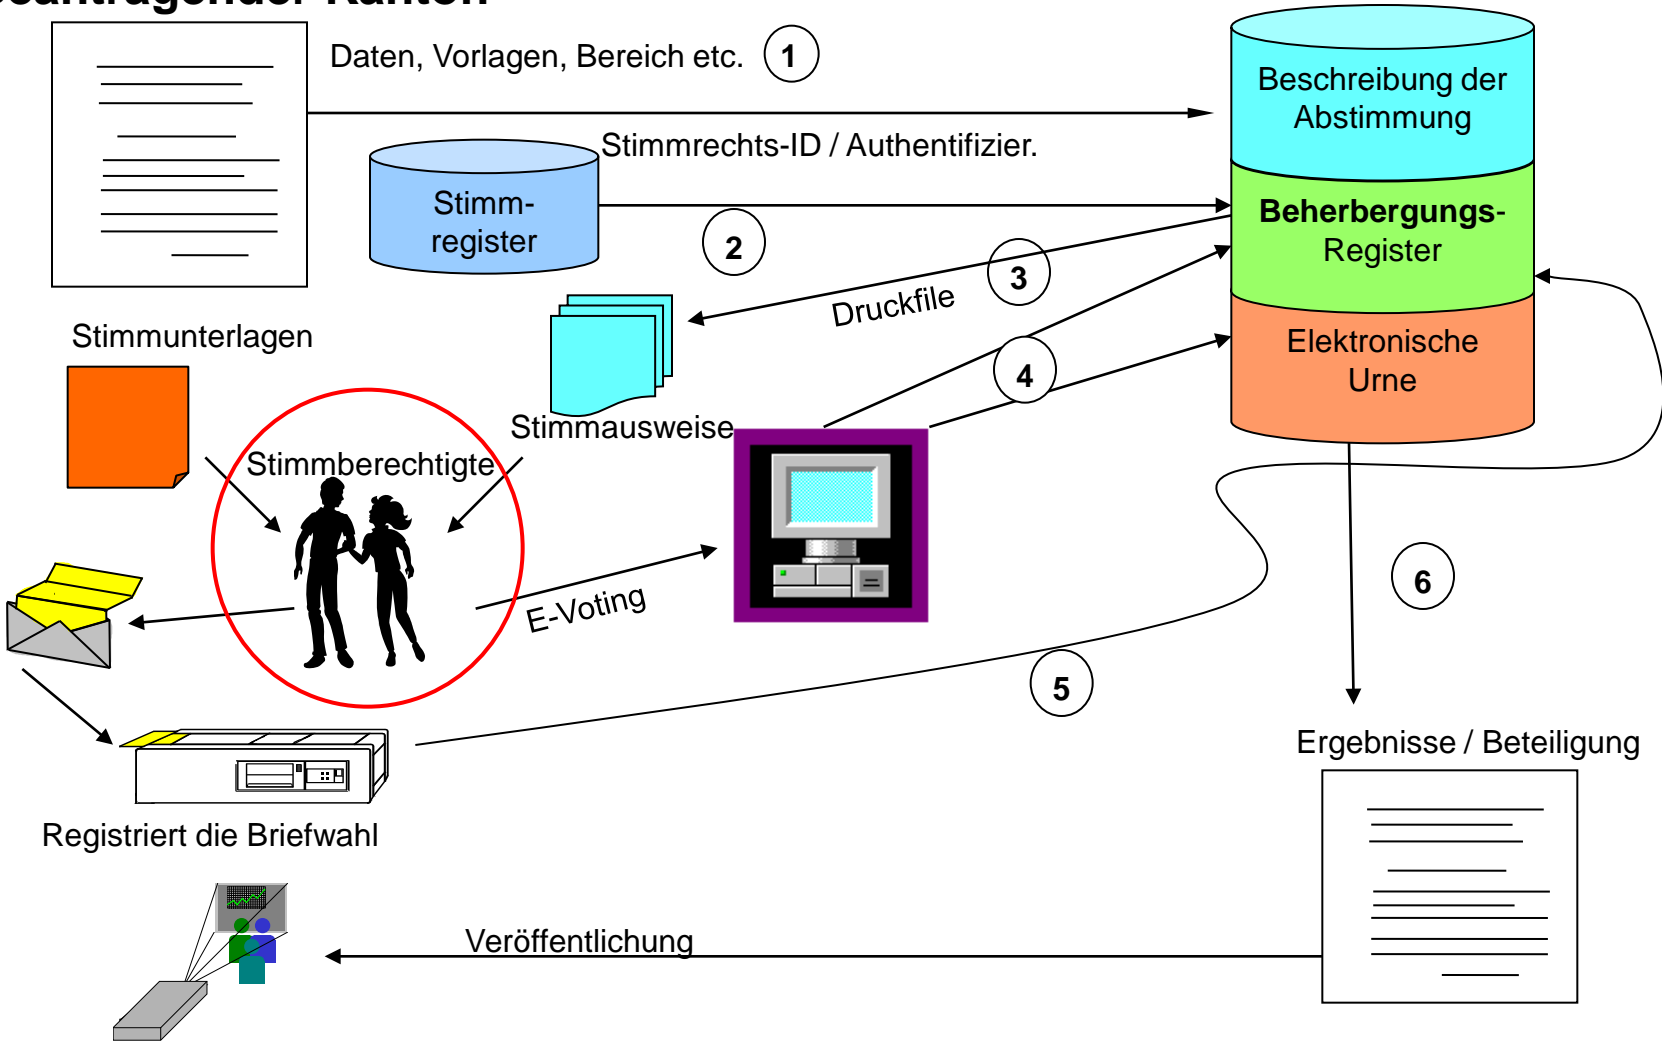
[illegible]

Daten, Vorlagen, Bereich etc. 1

Beschreibung der Abstimmung

Stimmrechts-ID / Authentifizier.

Stimm-register

2

Beherbergungs-Register

3

Druckfile

Stimmunterlagen

Elektronische Urne

4

Stimmausweise

Stimmberechtigte

E-Voting

6

5

Ergebnisse / Beteiligung

Registriert die Briefwahl

Veröffentlichung